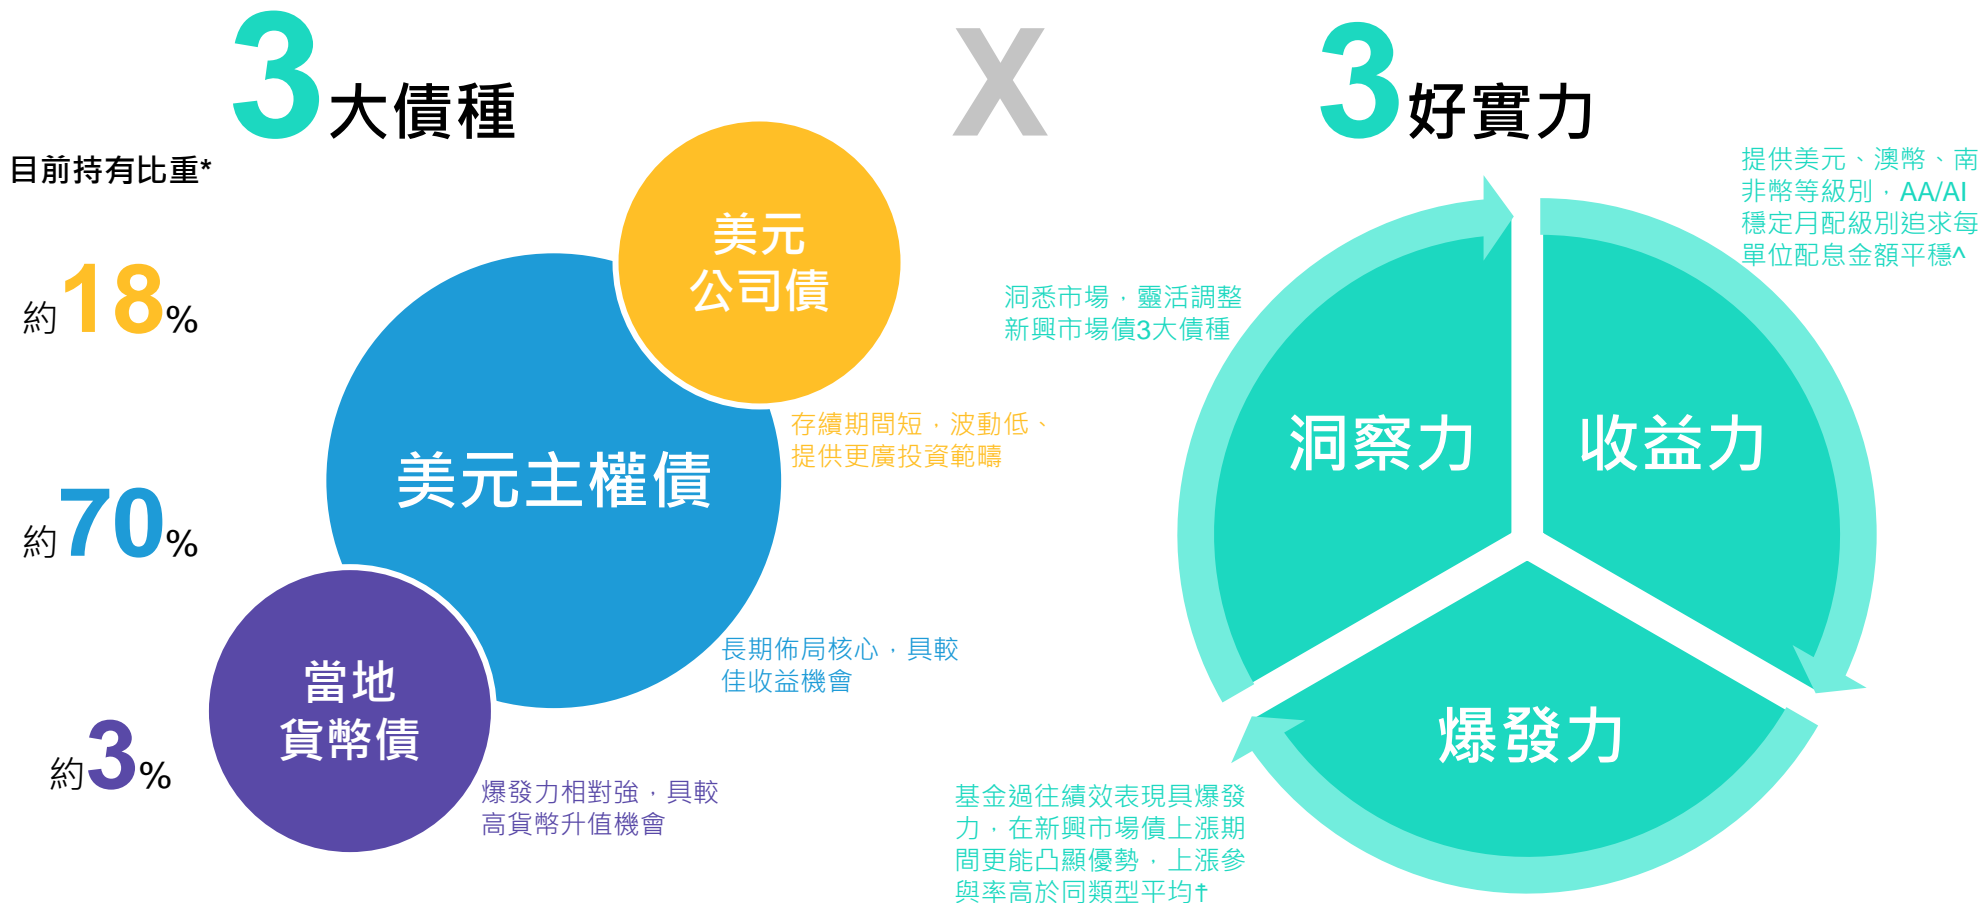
3大債種

X

3好實力

目前持有比重*

約18%

約70%

約3%

美元公司債

美元主權債

當地貨幣債

存續期間短，波動低、提供更廣投資範疇

長期佈局核心，具較佳收益機會

爆發力相對強，具較高貨幣升值機會

洞悉市場，靈活調整新興市場債3大債種

提供美元、澳幣、南非幣等級別，AA/AI穩定月配級別追求每單位配息金額平穩^

洞察力

收益力

爆發力

基金過往績效表現具爆發力，在新興市場債上漲期間更能凸顯優勢，上漲參與率高於同類型平均†